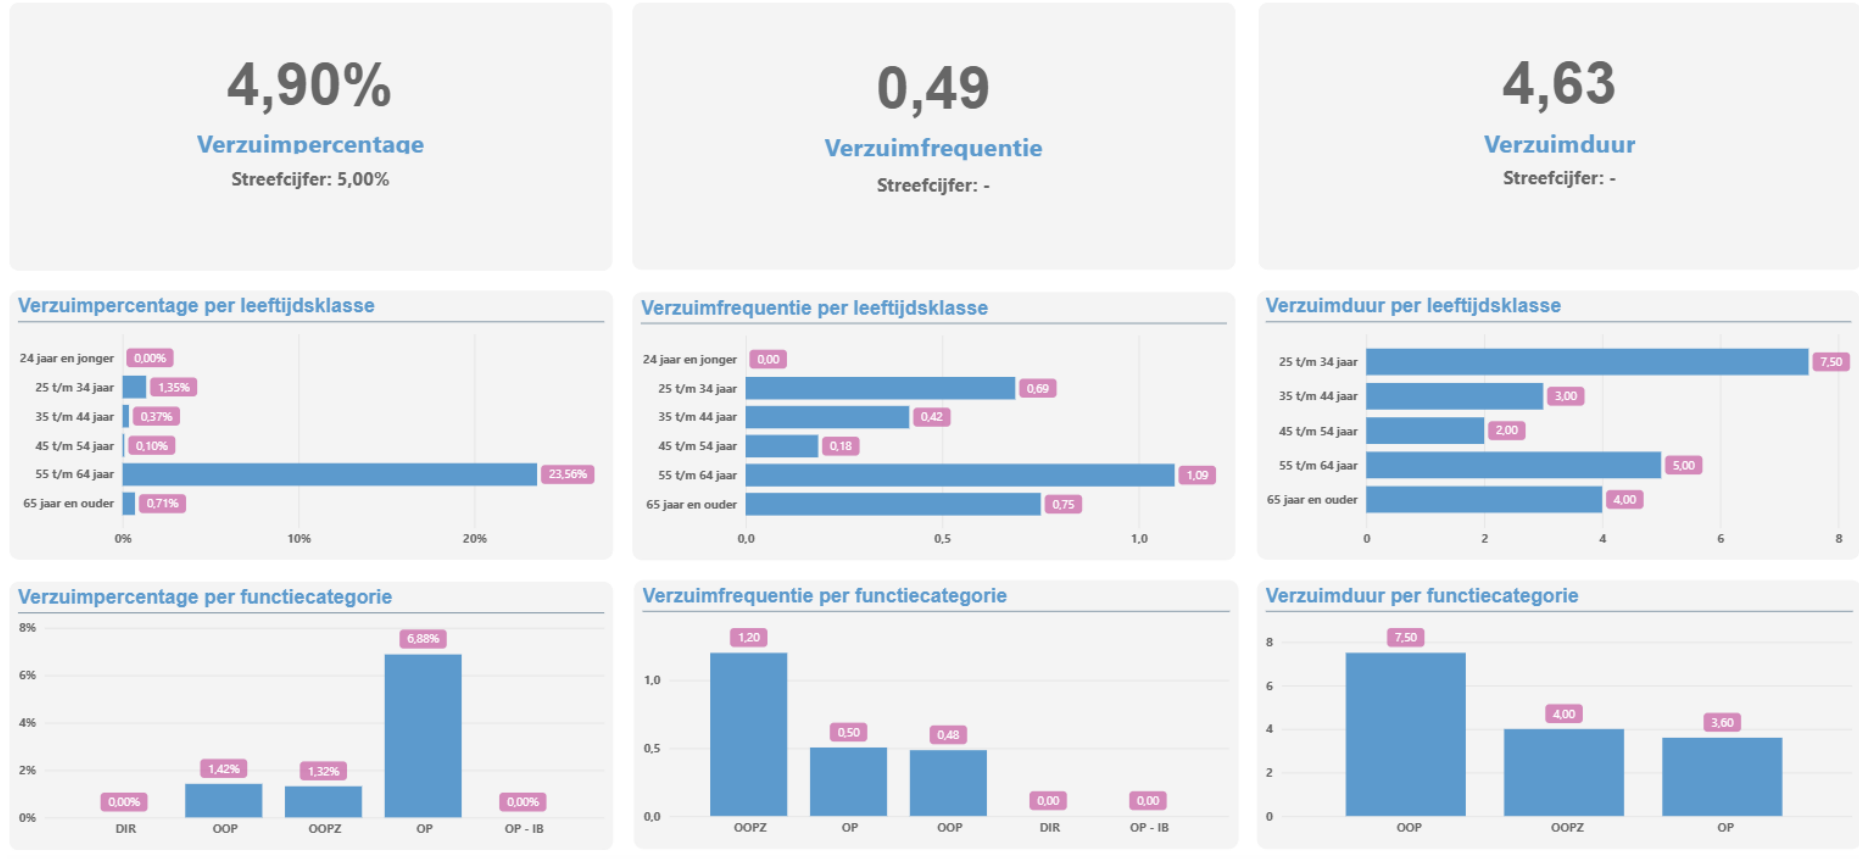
4,90%
Verzuimpercentage
Streefcijfer: 5,00%

0,49
Verzuimfrequentie
Streefcijfer: -

4,63
Verzuimduur
Streefcijfer: -

Verzuimpercentage per leeftijdsklasse

24 jaar en jonger 0,00%
25 t/m 34 jaar 1,35%
35 t/m 44 jaar 0,37%
45 t/m 54 jaar 0,10%
55 t/m 64 jaar 23,56%
65 jaar en ouder 0,71%
0% 10% 20%

Verzuimfrequentie per leeftijdsklasse

24 jaar en jonger 0,00
25 t/m 34 jaar 0,69
35 t/m 44 jaar 0,42
45 t/m 54 jaar 0,18
55 t/m 64 jaar 1,09
65 jaar en ouder 0,75
0,0 0,5 1,0

Verzuimduur per leeftijdsklasse

25 t/m 34 jaar 7,50
35 t/m 44 jaar 3,00
45 t/m 54 jaar 2,00
55 t/m 64 jaar 5,00
65 jaar en ouder 4,00
0 2 4 6 8

Verzuimpercentage per functiecategorie

8% 6% 4% 2% 0%
0,00% 1,42% 1,32% 6,88% 0,00%
DIR OOP OOPZ OP OP - IB

Verzuimfrequentie per functiecategorie

1,0 0,5 0,0
1,20 0,50 0,48 0,00 0,00
OOPZ OP OOP DIR OP - IB

Verzuimduur per functiecategorie

8 6 4 2 0
7,50 4,00 3,60
OOP OOPZ OP